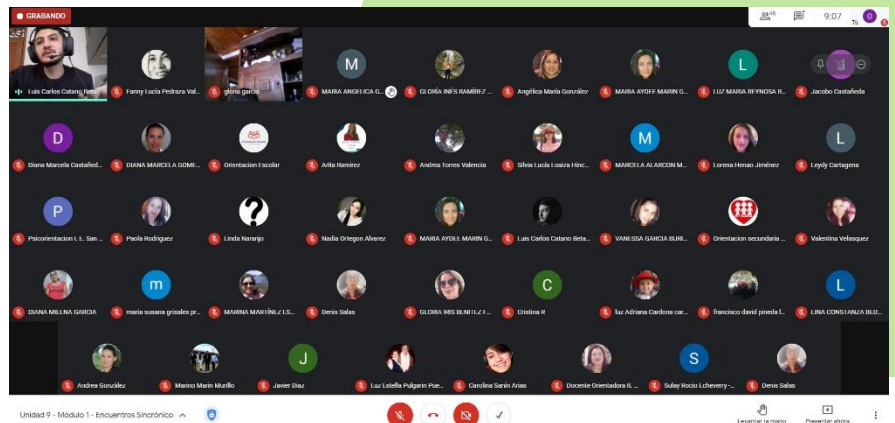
GRABANDO

45

9:07

Tú

Luis Carlos Catano Beta...

Fanny Lucía Pedraza Val...

gloria garcia

MARIA ANGELICA G...

GLORIA INÉS RAMÍREZ ...

Angélica María González

MARIA AYDEE MARIN G...

LUZ MARIA REYNOSA R...

Jacobo Castañeda

Diana Marcela Castañed...

DIANA MARCELA GOMI...

Orientacion Escolar

Anita Ramirez

Andrea Torres Valencia

Silvia Lucia Loaiza Hinc...

MARCELA ALARCON M...

Lorena Henao Jiménez

Leydy Cartagena

Psicorientacion I. E. San ...

Paola Rodriguez

Linda Naranjo

Nadia Ortegon Alvarez

MARIA AYDEE MARIN G...

Luis Carlos Catano Beta...

VANESSA GARCIA BURI...

Orientacion secundaria ...

Valentina Velasquez

DIANA MILENA GARCIA

maria susana grisales pr...

MARINA MARTINEZ LS...

Denis Salas

GLORIA INES BENITEZ I...

Cristina R

luz Adriana Cardona car...

francisco david pineda l...

LINA CONSTANZA BLO...

Andrea González

Marino Marin Murillo

Javier Diaz

Luz Estella Pulgarin Pue...

Carolina Sanin Arias

Docente Orientadora IE ...

Sulay Rocio Echeverry -...

Denis Salas

Unidad 9 - Módulo 1 - Encuentros Sincrónico

Levantar la mano

Presentar ahora